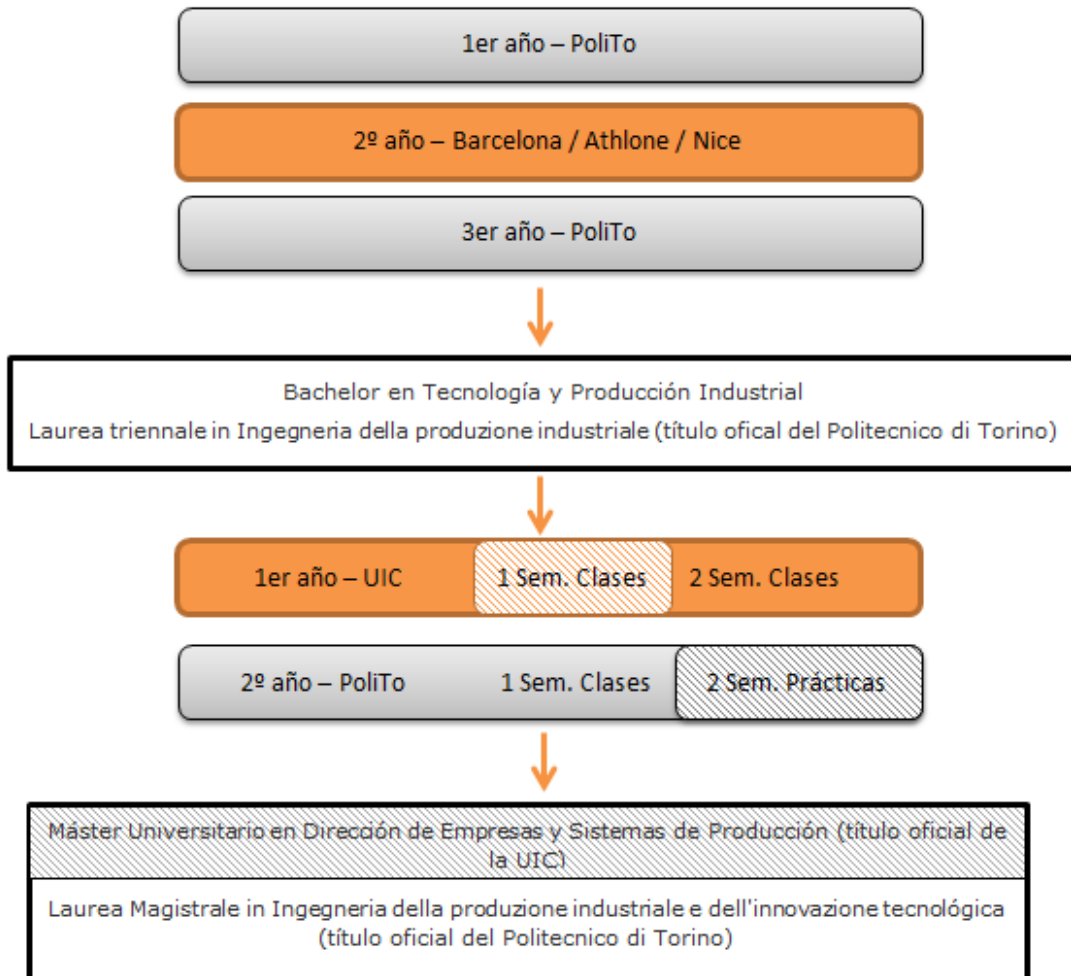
1er año – PoliTo

2º año – Barcelona / Athlone / Nice

3er año – PoliTo

Bachelor en Tecnología y Producción Industrial

Laurea triennale in Ingegneria della produzione industriale (título ofical del Politecnico di Torino)

1er año – UIC 1 Sem. Clases 2 Sem. Clases

2º año – PoliTo 1 Sem. Clases 2 Sem. Prácticas

Máster Universitario en Dirección de Empresas y Sistemas de Producción (título oficial de la UIC)

Laurea Magistrale in Ingegneria della produzione industriale e dell'innovazione tecnológica (título oficial del Politecnico di Torino)